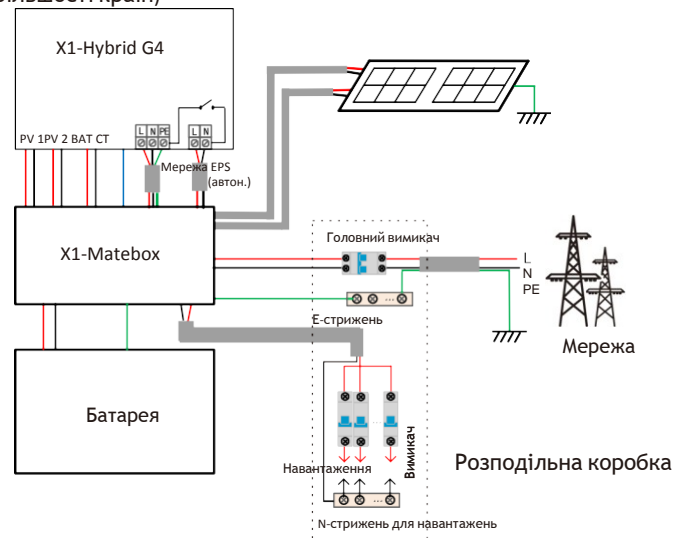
більшості країн)

X1-Hybrid G4

PV 1 PV 2 BAT CT

L N PE

L N

Мережа EPS (автон.)

X1-Matebox

Головний вимикач

L
N
PE

Е-стрижень

Мережа

Батарея

Навантаження

Вимикач

Розподільна коробка

N-стрижень для навантажень